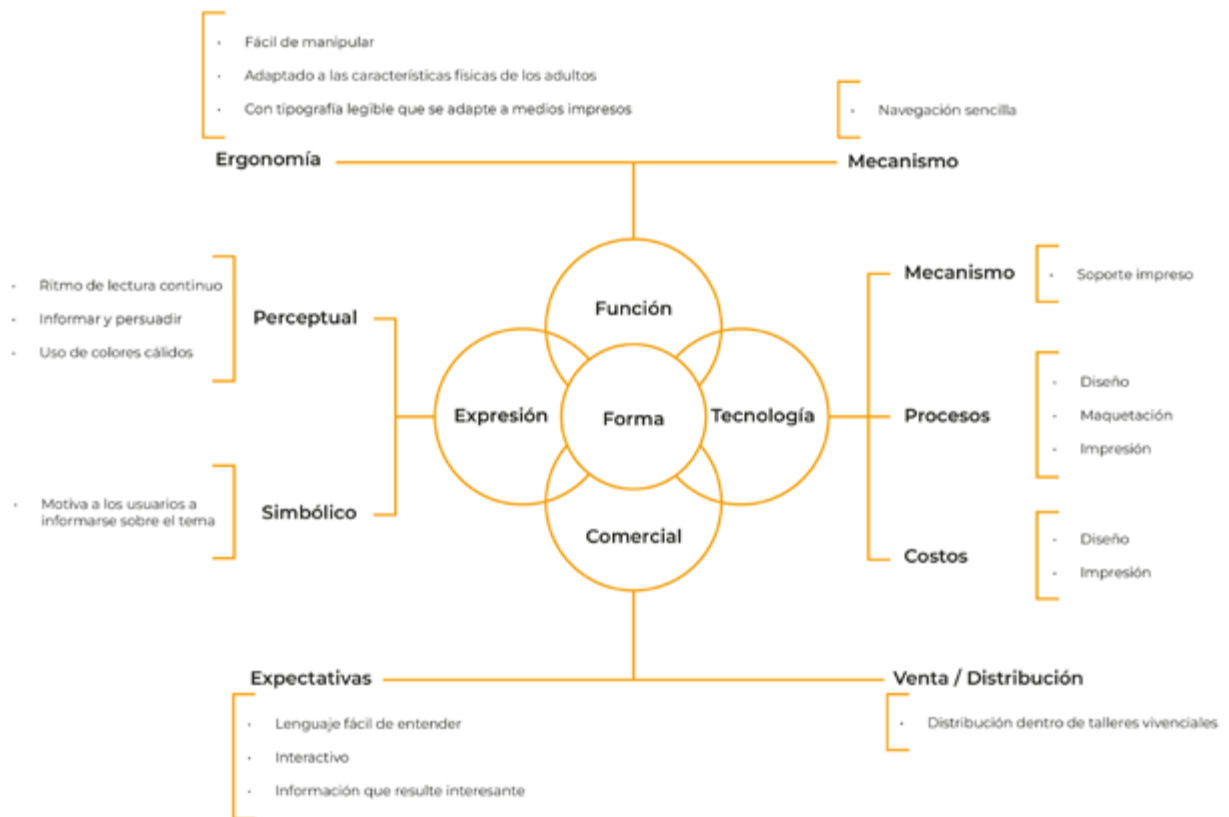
- Fácil de manipular
- Adaptado a las características físicas de los adultos
- Con tipografía legible que se adapte a medios impresos

- Navegación sencilla

Ergonomía

Mecanismo

- Ritmo de lectura continuo
- Informar y persuadir
- Uso de colores cálidos

Perceptual

- Motiva a los usuarios a informarse sobre el tema

Simbólico

Función

Expresión

Forma

Tecnología

Comercial

Mecanismo

- Soporte impreso

Procesos

- Diseño
- Maquetación
- Impresión

Costos

- Diseño
- Impresión

Expectativas

- Lenguaje fácil de entender
- Interactivo
- Información que resulte interesante

Venta / Distribución

- Distribución dentro de talleres vivenciales